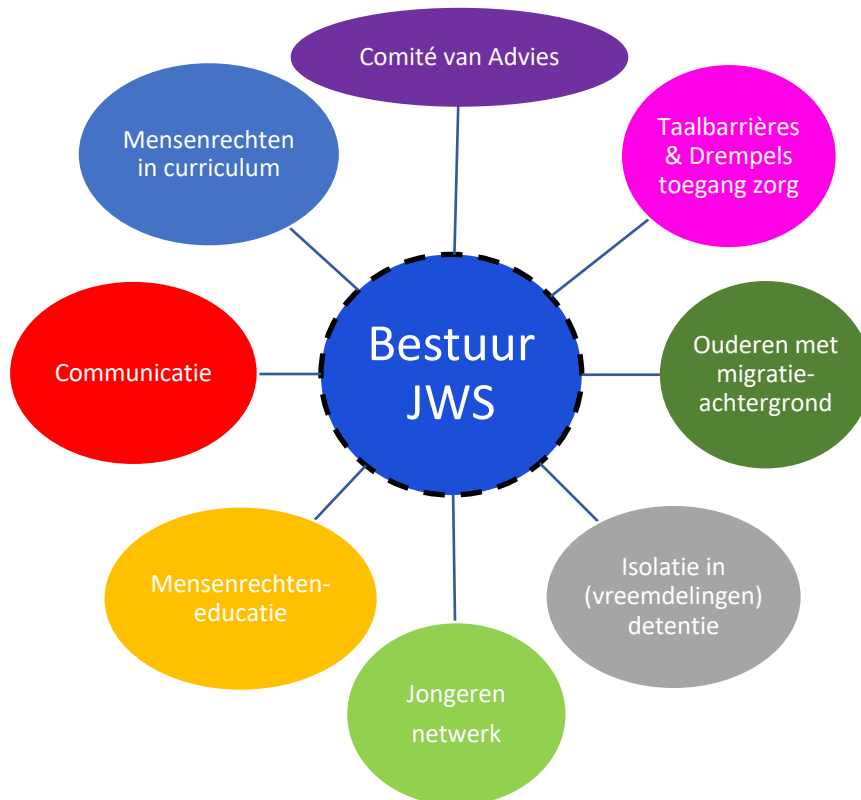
Comité van Advies

Mensenrechten in curriculum

Taalbarrières & Drempels toegang zorg

Bestuur JWS

Communicatie

Ouderen met migratie-achtergrond

Mensenrechten-educatie

Isolatie in (vreemdelingen) detentie

Jongeren netwerk